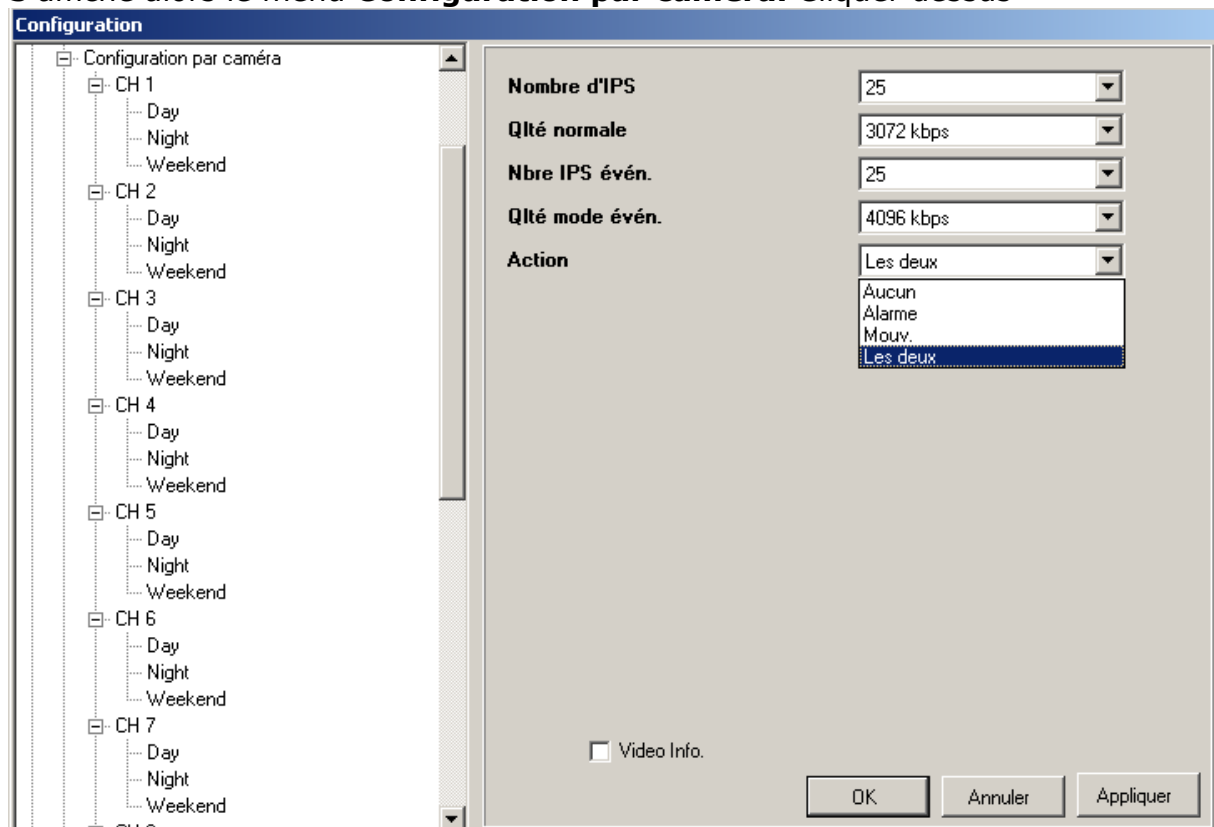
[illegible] **Configuration par caméra.** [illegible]

Configuration

Configuration par caméra
CH 1
Day
Night
Weekend
CH 2
Day
Night
Weekend
CH 3
Day
Night
Weekend
CH 4
Day
Night
Weekend
CH 5
Day
Night
Weekend
CH 6
Day
Night
Weekend
CH 7
Day
Night
Weekend
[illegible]

**Nombre d'IPS** 25
**Qlté normale** 3072 kbps
**Nbre IPS évén.** 25
**Qlté mode évén.** 4096 kbps
**Action** Les deux

Aucun
Alarme
Mouv.
Les deux

Video Info.

OK
Annuler
Appliquer